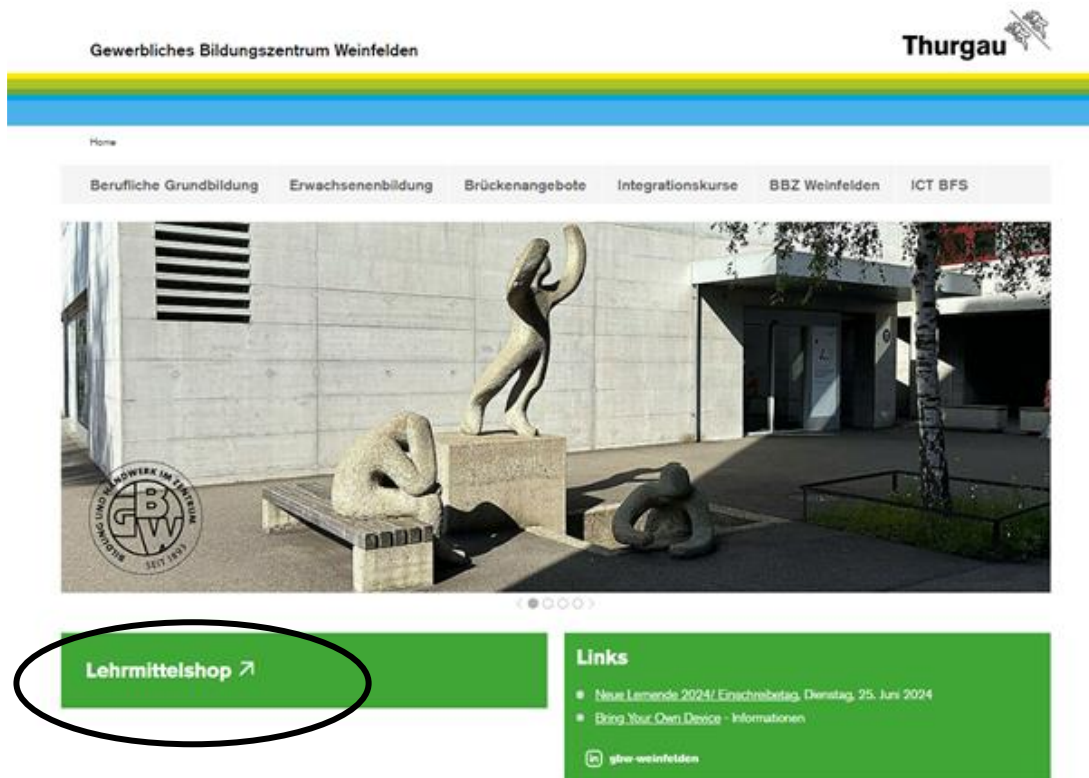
Gewerbliches Bildungszentrum Weinfelden

Thurgau

Home

Berufliche Grundbildung Erwachsenenbildung Brückenangebote Integrationskurse BBZ Weinfelden ICT BFS

BILDUNG UND HANDWERK IM ZENTRUM GBW SEIT 1893

Lehrmittelshop ↗

Links

Neue Lernende 2024/ Einschreibetag, Dienstag, 25. Juni 2024

Bring Your Own Device - Informationen

gbw-weinfelden